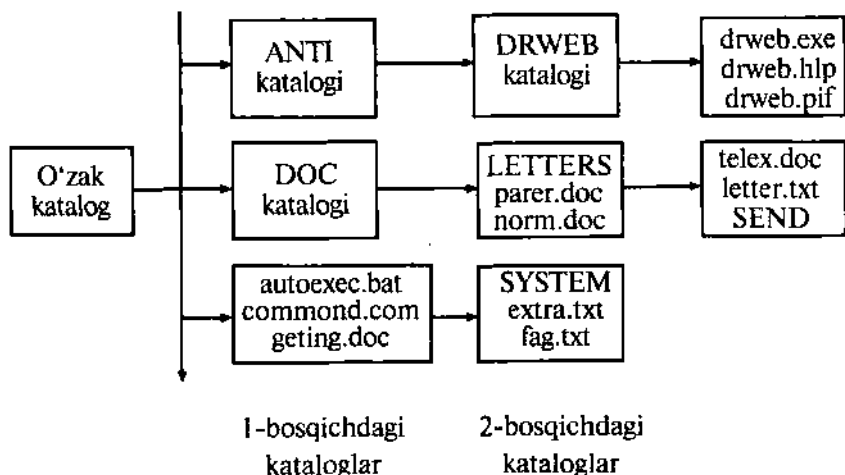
O'zak katalog

ANTI katalogi

DRWEB katalogi

drweb.exe
drweb.hlp
drweb.pif

DOC katalogi

LETTERS
parer.doc
norm.doc

telex.doc
letter.txt
SEND

autoexec.bat
commond.com
geting.doc

SYSTEM
extra.txt
fag.txt

1-bosqichdagi kataloglar

2-bosqichdagi kataloglar